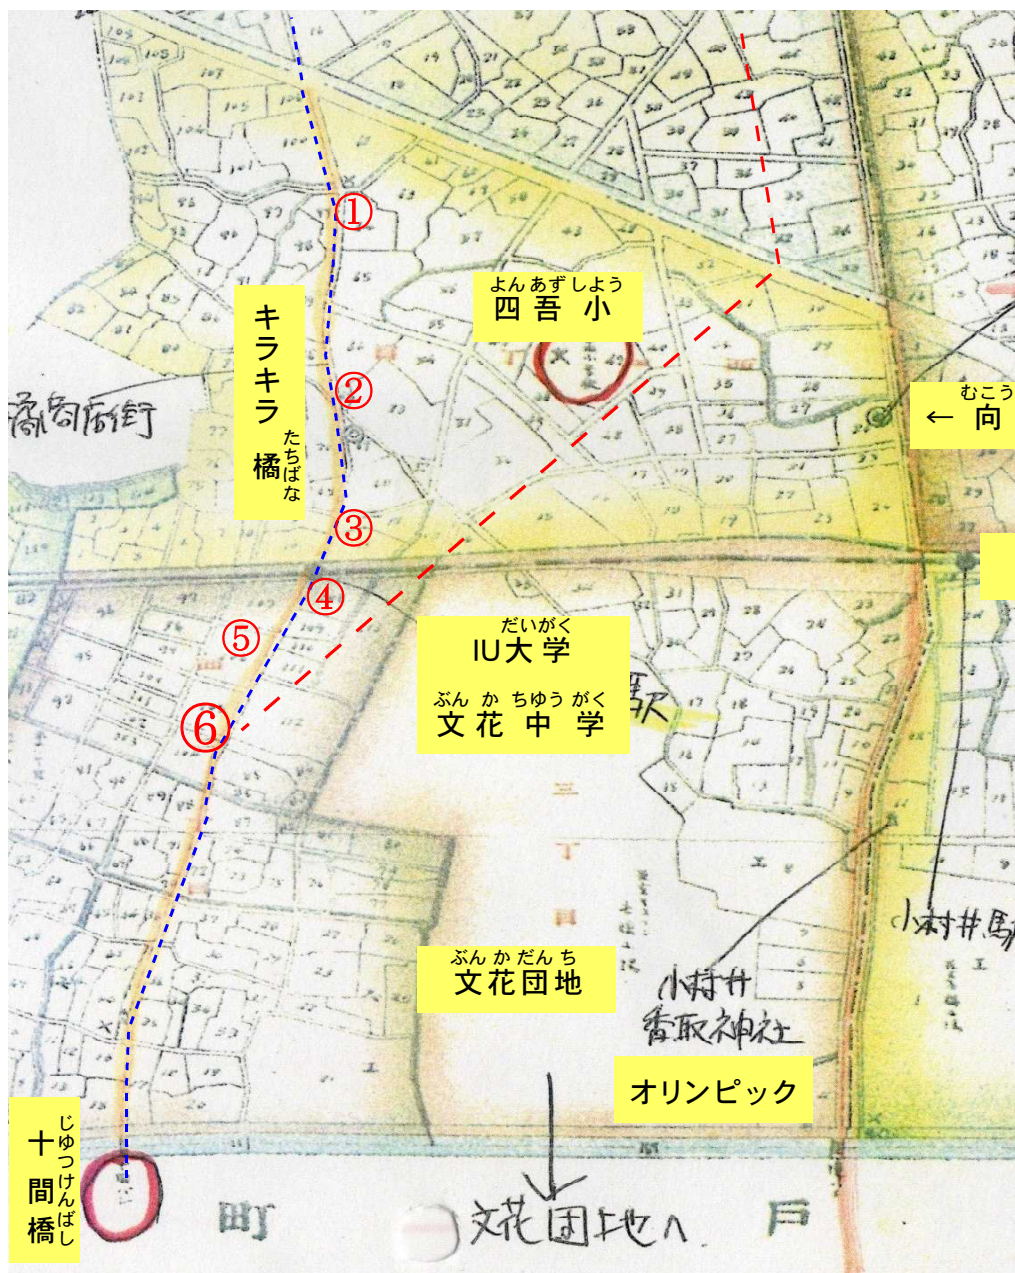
よんあずしょう
四吾小

キラキラ
たちばな
橘

商店街

①
②
③
④
⑤
⑥

むこう
← 向

だいがく
IU大学

ぶん か ちゅう がく
文花中学

駅

ぶん か だん ち
文花団地

小村井
香取神社

小村井駅

オリンピック

じゅっけんばし
十間橋

町

文花団地へ

戸